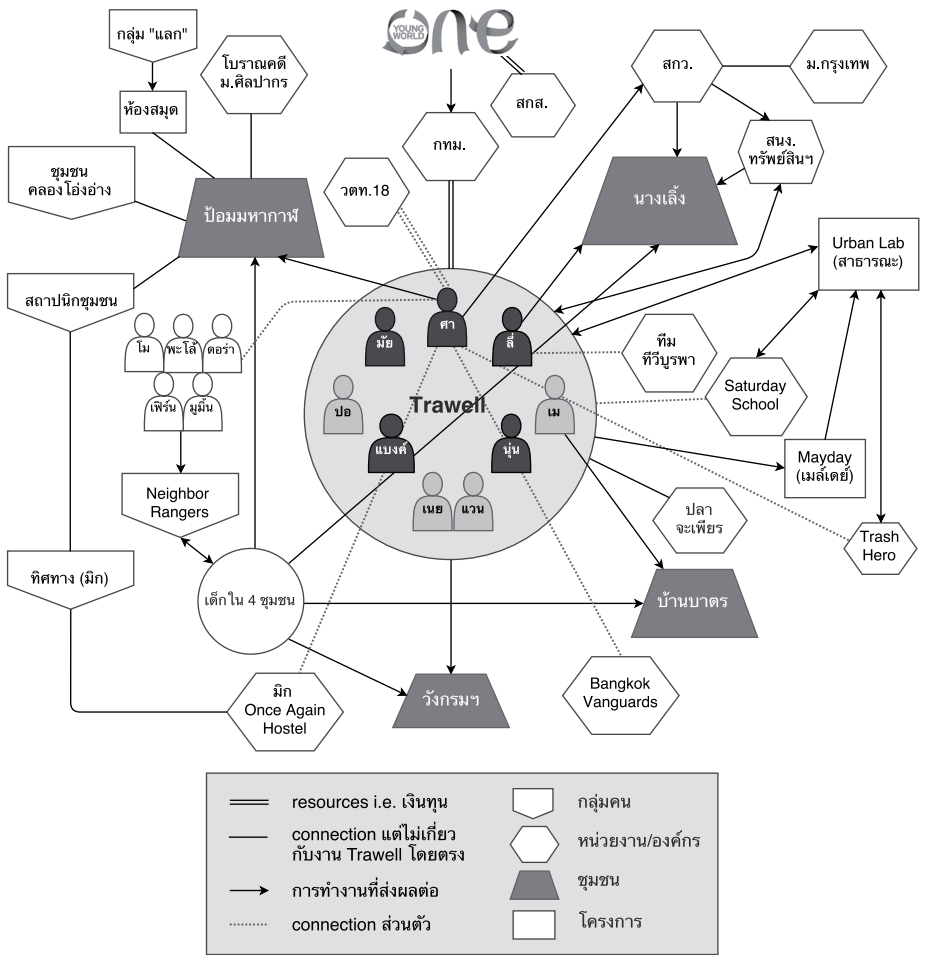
YOUNG WORLD
one

กลุ่ม "แลก"

ห้องสมุด

โบราณคดี ม.ศิลปากร

สกส.

กทม.

สกว.

ม.กรุงเทพ

สนง. ทรัพย์สินฯ

นางเลิ้ง

ชุมชน คลองโอ่งอ่าง

ป้อมมหากาฬ

วตท.18

Urban Lab (สาธารณะ)

สถาปนิกชุมชน

ศา

มัย

ลี่

โม

พะโล้

ดอร่า

ทีม ทีวีบูรพา

เฟิร์น

มูมิ้น

ปอ

Trawell

เม

Saturday School

แบงค์

นุ่น

Mayday (เมล์เดย์)

Neighbor Rangers

เนย

แวน

ปลา จะเพียร

Trash Hero

ทิศทาง (มิก)

เด็กใน 4 ชุมชน

บ้านบาตร

มิก Once Again Hostel

วังกรมฯ

Bangkok Vanguards

resources i.e. เงินทุน

connection แต่ไม่เกี่ยวกับงาน Trawell โดยตรง

การทำงานที่ส่งผลต่อ

connection ส่วนตัว

กลุ่มคน

หน่วยงาน/องค์กร

ชุมชน

โครงการ